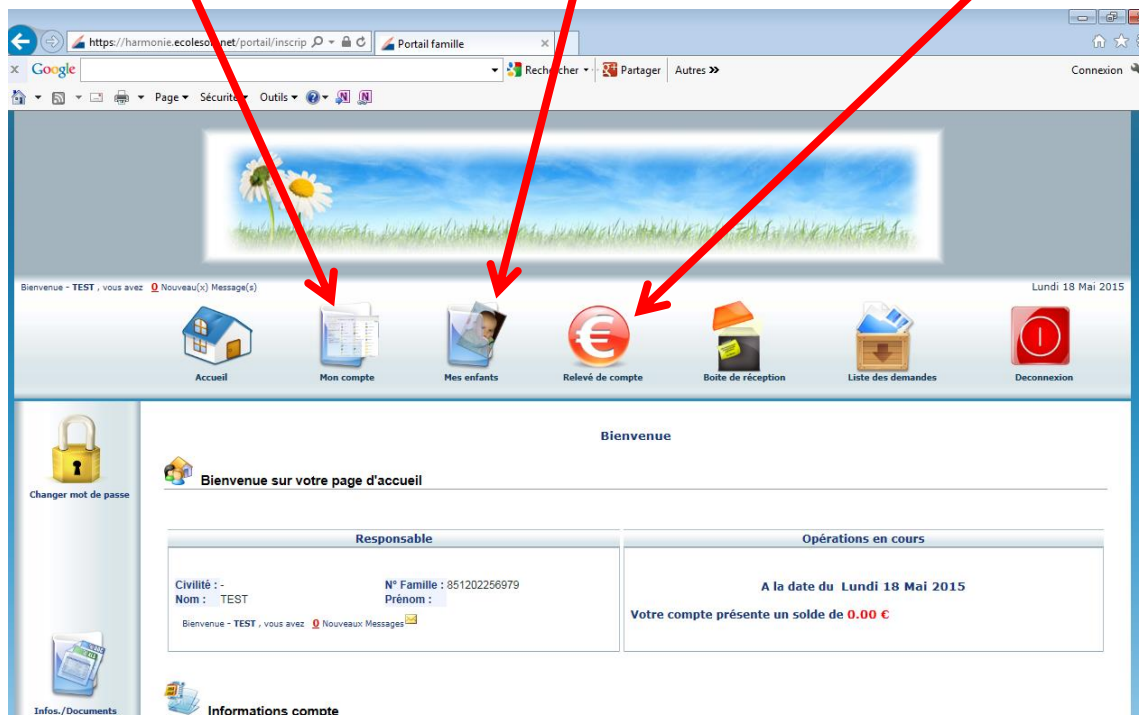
https://harmonie.ecolesoft.net/portail/inscrip
Portail famille
x Google
Rechercher
Partager
Autres »
Connexion
Page ▾ Sécurité ▾ Outils ▾

Bienvenue - TEST , vous avez 0 Nouveau(x) Message(s)
Lundi 18 Mai 2015

Accueil
Mon compte
Mes enfants
Relevé de compte
Boite de réception
Liste des demandes
Deconnexion

Changer mot de passe

Infos./Documents

Bienvenue

Bienvenue sur votre page d'accueil

| Responsable | Opérations en cours |
|---|---|
| Civilité : - N° Famille : 851202256979 Nom : TEST Prénom : Bienvenue - TEST , vous avez 0 Nouveaux Messages | A la date du Lundi 18 Mai 2015 Votre compte présente un solde de 0.00 € |

Informations compte